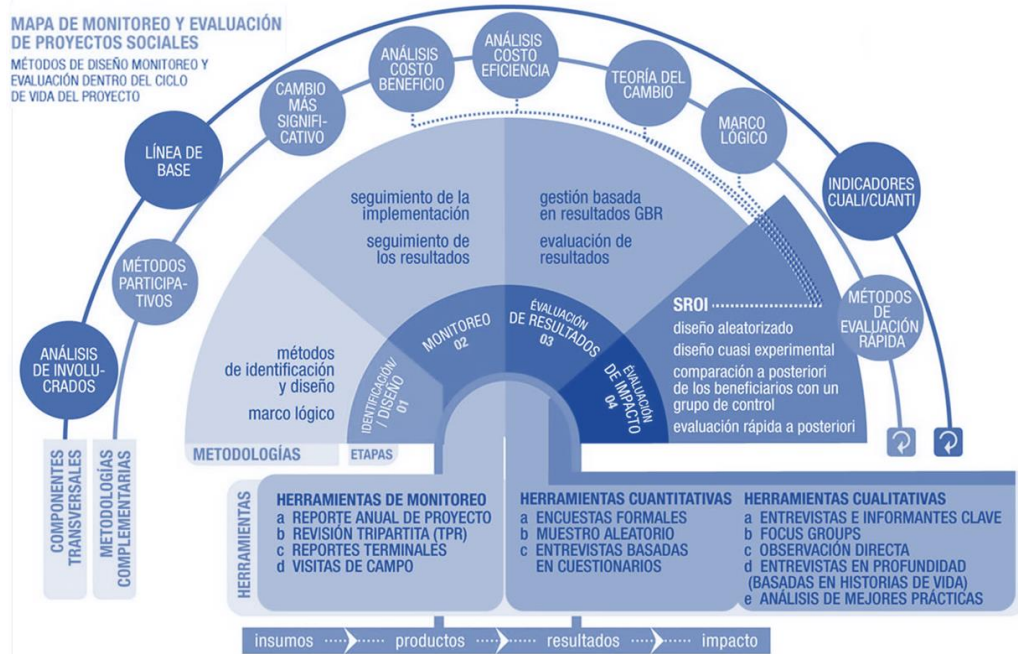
MAPA DE MONITOREO Y EVALUACIÓN DE PROYECTOS SOCIALES

MÉTODOS DE DISEÑO MONITOREO Y EVALUACIÓN DENTRO DEL CICLO DE VIDA DEL PROYECTO

ANÁLISIS DE INVOLUCRADOS

MÉTODOS PARTICIPATIVOS

LÍNEA DE BASE

CAMBIO MÁS SIGNIFICATIVO

ANÁLISIS COSTO BENEFICIO

ANÁLISIS COSTO EFICIENCIA

TEORÍA DEL CAMBIO

MARCO LÓGICO

INDICADORES CUALI/CUANTI

MÉTODOS DE EVALUACIÓN RÁPIDA

seguimiento de la implementación

seguimiento de los resultados

gestión basada en resultados GBR

evaluación de resultados

métodos de identificación y diseño

marco lógico

SROI

diseño aleatorizado

diseño cuasi experimental

comparación a posteriori de los beneficiarios con un grupo de control

evaluación rápida a posteriori

IDENTIFICACIÓN / DISEÑO 01

MONITOREO 02

EVALUACIÓN DE RESULTADOS 03

EVALUACIÓN DE IMPACTO 04

METODOLOGÍAS

ETAPAS

COMPONENTES TRANSVERSALES

METODOLOGÍAS COMPLEMENTARIAS

HERRAMIENTAS

HERRAMIENTAS DE MONITOREO
a REPORTE ANUAL DE PROYECTO
b REVISIÓN TRIPARTITA (TPR)
c REPORTES TERMINALES
d VISITAS DE CAMPO

HERRAMIENTAS CUANTITATIVAS
a ENCUESTAS FORMALES
b MUESTREO ALEATORIO
c ENTREVISTAS BASADAS EN CUESTIONARIOS

HERRAMIENTAS CUALITATIVAS
a ENTREVISTAS E INFORMANTES CLAVE
b FOCUS GROUPS
c OBSERVACIÓN DIRECTA
d ENTREVISTAS EN PROFUNDIDAD (BASADAS EN HISTORIAS DE VIDA)
e ANÁLISIS DE MEJORES PRÁCTICAS

insumos productos resultados impacto